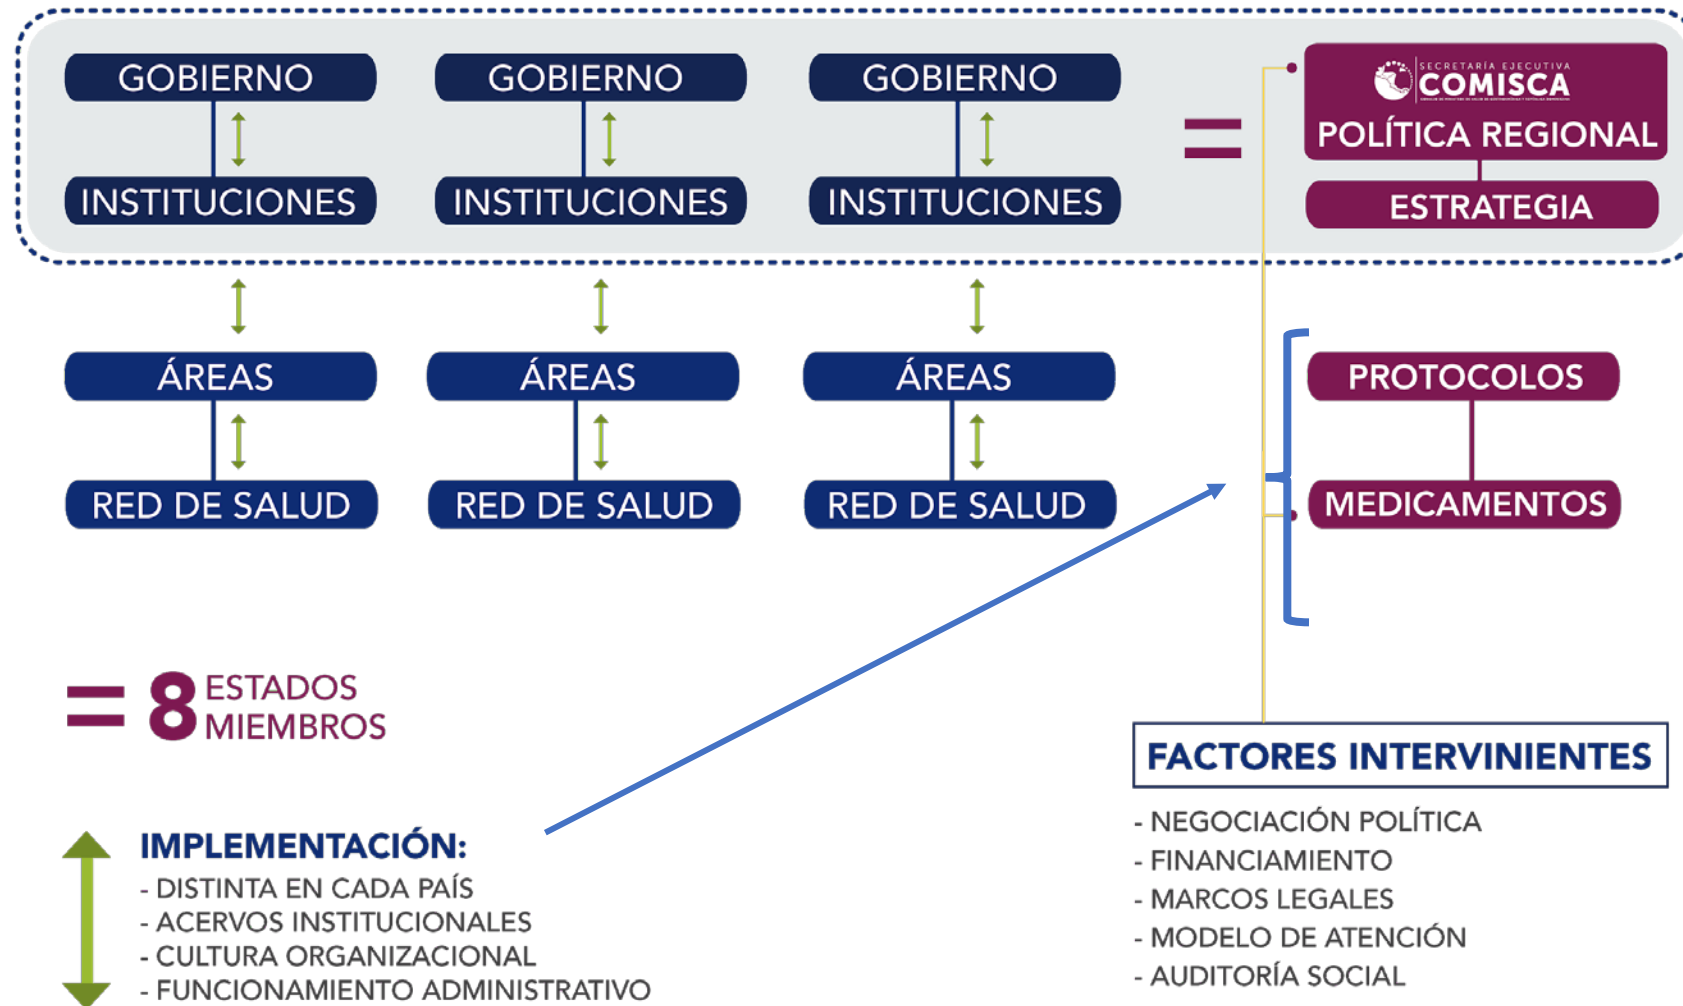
GOBIERNO
INSTITUCIONES

GOBIERNO
INSTITUCIONES

GOBIERNO
INSTITUCIONES

=

SECRETARÍA EJECUTIVA
COMISCA
POLÍTICA REGIONAL
ESTRATEGIA

ÁREAS
RED DE SALUD

ÁREAS
RED DE SALUD

ÁREAS
RED DE SALUD

PROTOCOLOS
MEDICAMENTOS

= 8 ESTADOS MIEMBROS

FACTORES INTERVINIENTES
- NEGOCIACIÓN POLÍTICA
- FINANCIAMIENTO
- MARCOS LEGALES
- MODELO DE ATENCIÓN
- AUDITORÍA SOCIAL

IMPLEMENTACIÓN:
- DISTINTA EN CADA PAÍS
- ACERVOS INSTITUCIONALES
- CULTURA ORGANIZACIONAL
- FUNCIONAMIENTO ADMINISTRATIVO